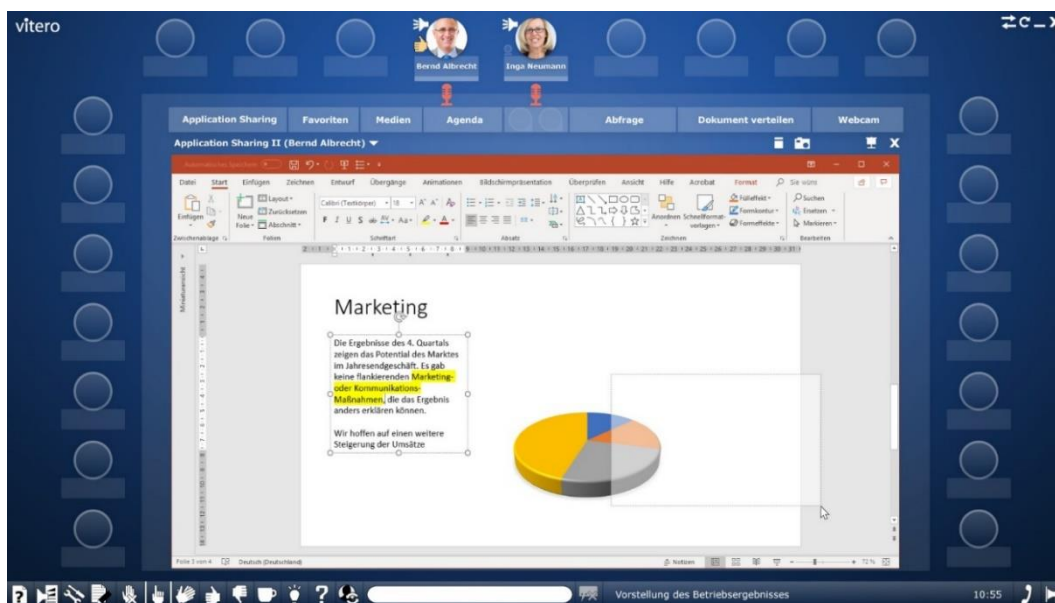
vitero

Bernd Albrecht
Inga Neumann

Application Sharing
Favoriten
Medien
Agenda
Abfrage
Dokument verteilen
Webcam

Application Sharing II (Bernd Albrecht)

Datei
Start
Einfügen
Zeichnen
Entwurf
Übergänge
Animationen
Bildschirmpräsentation
Überprüfen
Ansicht
Hilfe
Acrobat
Format
Sie wünschen

Einfügen
Neue Folie
Layout
Zurücksetzen
Abschnitt
Calibri (Textkörper)
18
Anordnen
Schnellformatvorlagen
Fülleffekt
Formkontur
Formeffekte
Suchen
Ersetzen
Markieren
Zwischenablage
Folien
Schriftart
Absatz
Zeichnen
Bearbeiten

Marketing

Die Ergebnisse des 4. Quartals zeigen das Potential des Marktes im Jahresendgeschäft. Es gab keine flankierenden Marketing- oder Kommunikations-Maßnahmen, die das Ergebnis anders erklären können.

Wir hoffen auf einen weitere Steigerung der Umsätze

Folie 3 von 4
Deutsch (Deutschland)
Notizen
72 %

Vorstellung des Betriebsergebnisses
10:55